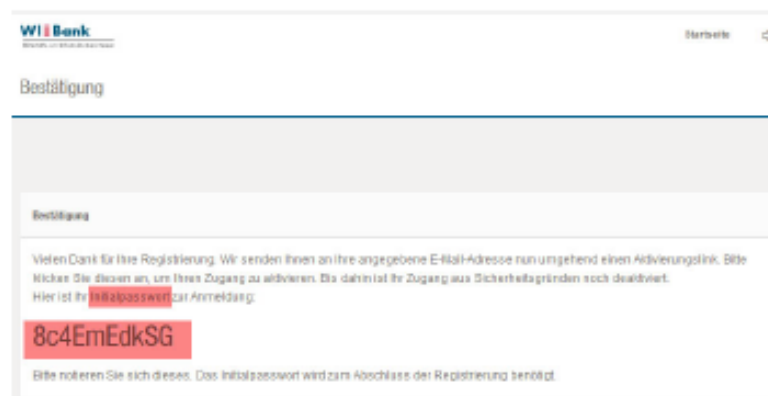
WI Bank
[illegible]

Startseite

Bestätigung

Bestätigung

Vielen Dank für Ihre Registrierung. Wir senden Ihnen an Ihre angegebene E-Mail-Adresse nun umgehend einen Aktivierungslink. Bitte klicken Sie diesen an, um Ihren Zugang zu aktivieren. Bis dahin ist Ihr Zugang aus Sicherheitsgründen noch deaktiviert.
Hier ist Ihr Initialpasswort zur Anmeldung:

8c4EmEdkSG

Bitte notieren Sie sich dieses. Das Initialpasswort wird zum Abschluss der Registrierung benötigt.